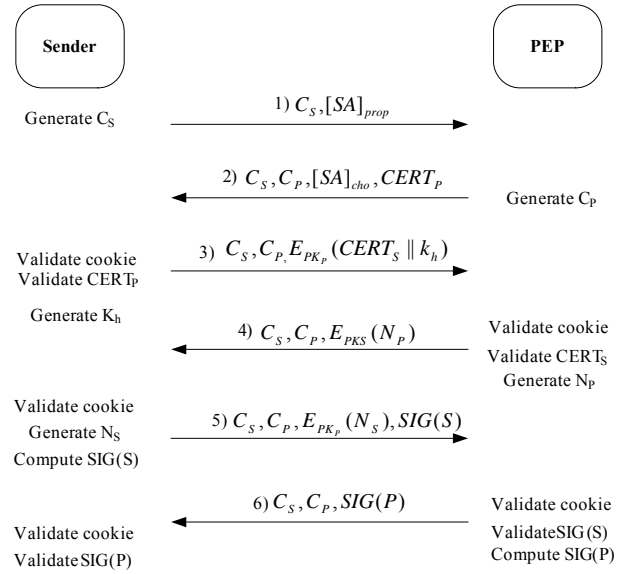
Sender

PEP

Generate $C_S$

1) $C_S, [SA]_{prop}$

2) $C_S, C_P, [SA]_{cho}, CERT_P$

Generate $C_P$

Validate cookie
Validate $CERT_P$

3) $C_S, C_P, E_{PK_P}(CERT_S \parallel k_h)$

Generate $K_h$

4) $C_S, C_P, E_{PKS}(N_P)$

Validate cookie
Validate $CERT_S$
Generate $N_P$

Validate cookie
Generate $N_S$
Compute SIG(S)

5) $C_S, C_P, E_{PK_P}(N_S), SIG(S)$

6) $C_S, C_P, SIG(P)$

Validate cookie
ValidateSIG(S)
Compute SIG(P)

Validate cookie
ValidateSIG(P)